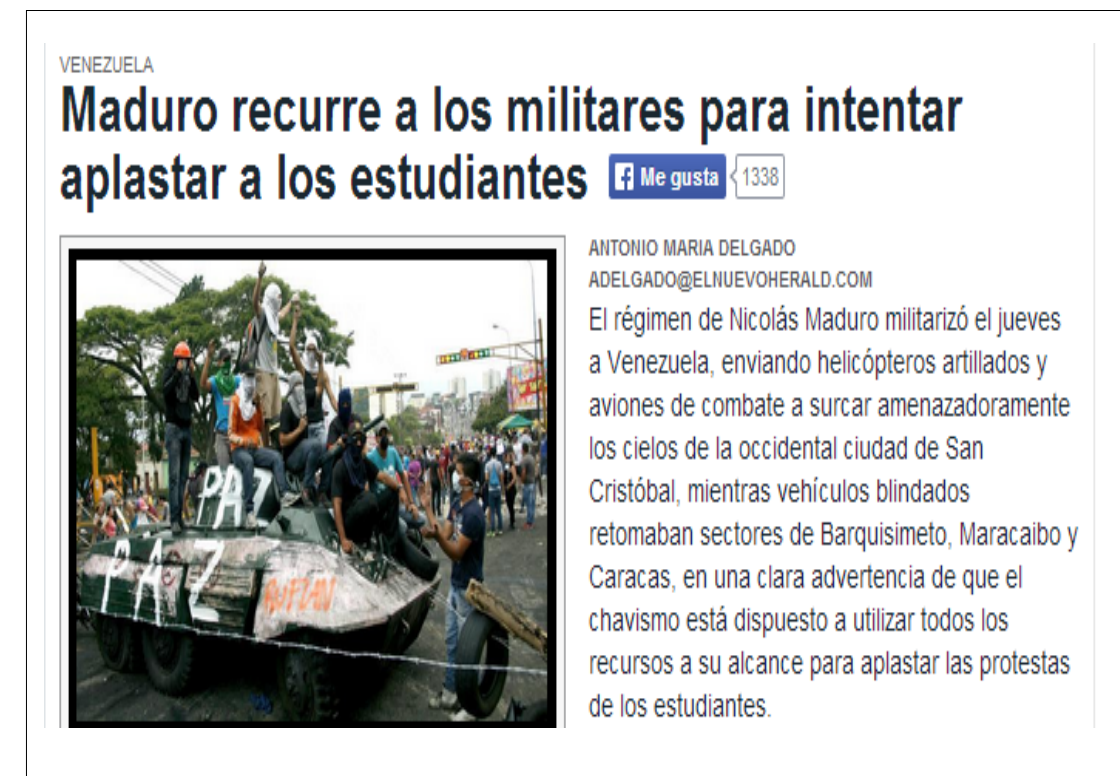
VENEZUELA

Maduro recurre a los militares para intentar aplastar a los estudiantes

Me gusta 1338

PAZ

PAZ

ASESINOS

ANTONIO MARIA DELGADO
ADELGADO@ELNUEVOHERALD.COM

El régimen de Nicolás Maduro militarizó el jueves a Venezuela, enviando helicópteros artillados y aviones de combate a surcar amenazadoramente los cielos de la occidental ciudad de San Cristóbal, mientras vehículos blindados retomaban sectores de Barquisimeto, Maracaibo y Caracas, en una clara advertencia de que el chavismo está dispuesto a utilizar todos los recursos a su alcance para aplastar las protestas de los estudiantes.